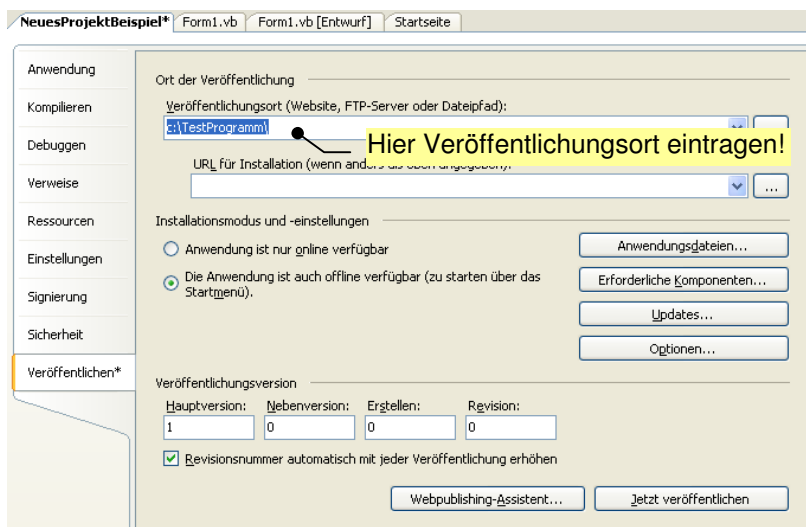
NeuesProjektBeispiel* Form1.vb Form1.vb [Entwurf] Startseite

Anwendung
Kompilieren
Debuggen
Verweise
Ressourcen
Einstellungen
Signierung
Sicherheit
Veröffentlichen*

Ort der Veröffentlichung

Veröffentlichungsort (Website, FTP-Server oder Dateipfad):

c:\TestProgramm\

Hier Veröffentlichungsort eintragen!

URL für Installation (wenn anders als oben angegeben):

...

Installationsmodus und -einstellungen

Anwendung ist nur online verfügbar

Die Anwendung ist auch offline verfügbar (zu starten über das Startmenü).

Anwendungsdateien...

Erforderliche Komponenten...

Updates...

Optionen...

Veröffentlichungsversion

| Hauptversion: | Nebenversion: | Erstellen: | Revision: |
|---|---|---|---|
| 1 | 0 | 0 | 0 |

Revisionsnummer automatisch mit jeder Veröffentlichung erhöhen

Webpublishing-Assistent...

Jetzt veröffentlichen